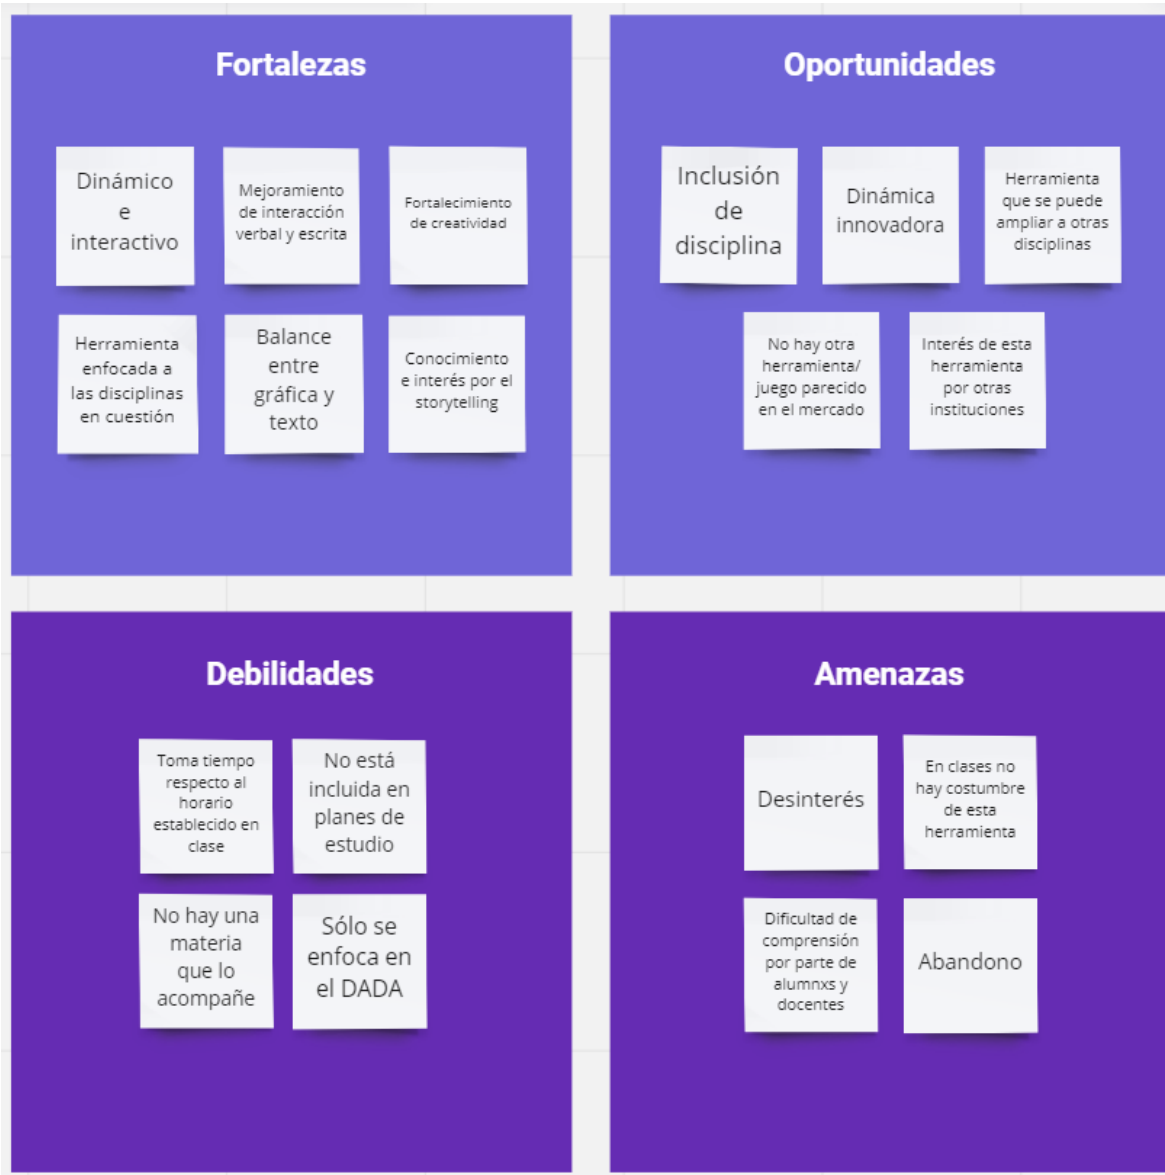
Fortalezas

Dinámico e interactivo

Mejoramiento de interacción verbal y escrita

Fortalecimiento de creatividad

Herramienta enfocada a las disciplinas en cuestión

Balance entre gráfica y texto

Conocimiento e interés por el storytelling

Oportunidades

Inclusión de disciplina

Dinámica innovadora

Herramienta que se puede ampliar a otras disciplinas

No hay otra herramienta/ juego parecido en el mercado

Interés de esta herramienta por otras instituciones

Debilidades

Toma tiempo respecto al horario establecido en clase

No está incluida en planes de estudio

No hay una materia que lo acompañe

Sólo se enfoca en el DADA

Amenazas

Desinterés

En clases no hay costumbre de esta herramienta

Dificultad de comprensión por parte de alumnxs y docentes

Abandono